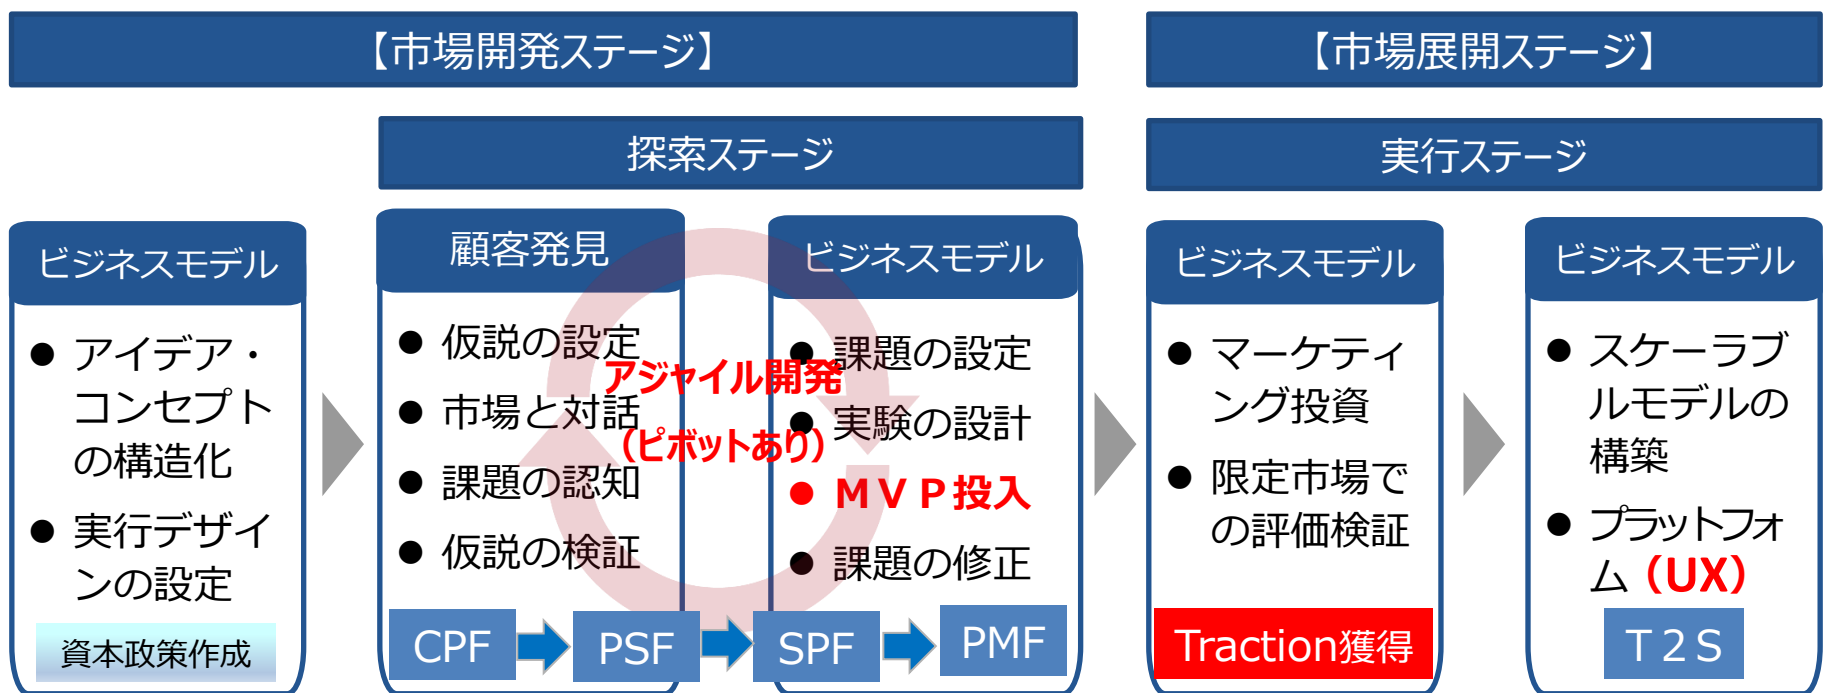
【市場開発ステージ】

【市場展開ステージ】

探索ステージ

実行ステージ

ビジネスモデル
● アイデア・コンセプトの構造化
● 実行デザインの設定
資本政策作成

顧客発見
● 仮説の設定
● 市場と対話
● 課題の認知
● 仮説の検証

アジャイル開発
(ピボットあり)

ビジネスモデル
● 課題の設定
● 実験の設計
● MVP投入
● 課題の修正

CPF
PSF
SPF
PMF

ビジネスモデル
● マーケティング投資
● 限定市場での評価検証
Traction獲得

ビジネスモデル
● スケーラブルモデルの構築
● プラットフォーム(UX)
T2S